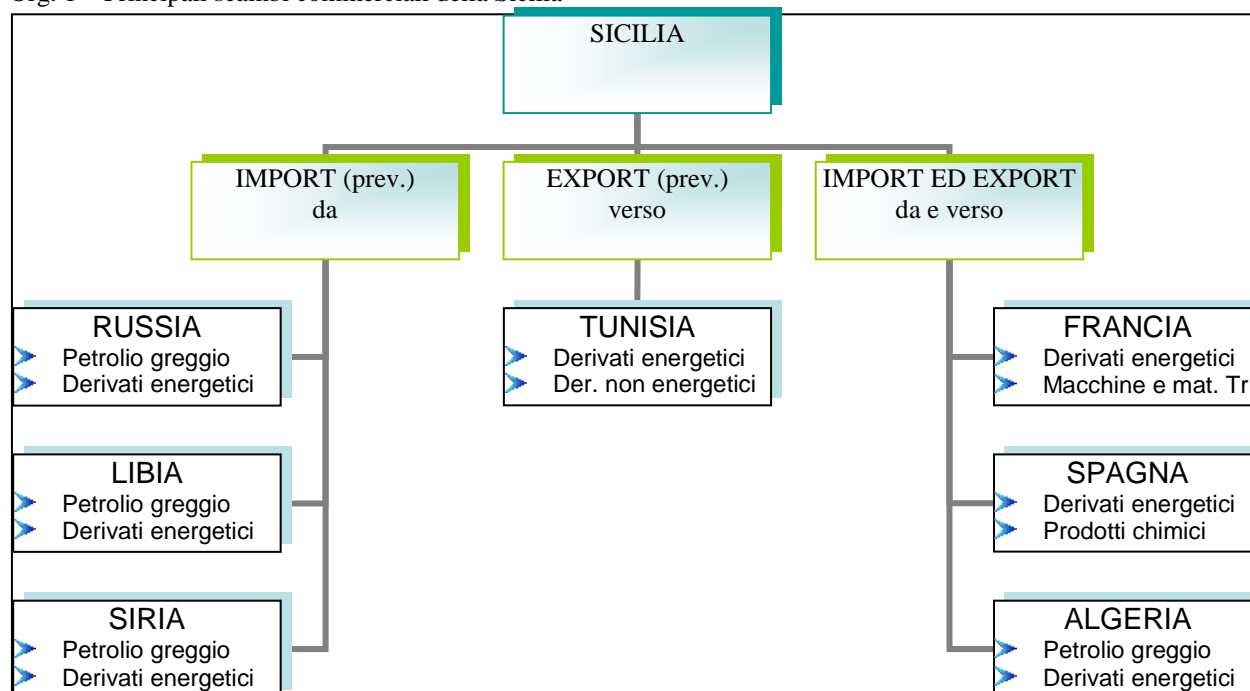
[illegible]

SICILIA

IMPORT (prev.) da

EXPORT (prev.) verso

IMPORT ED EXPORT da e verso

RUSSIA
Petrolio greggio
Derivati energetici

LIBIA
Petrolio greggio
Derivati energetici

SIRIA
Petrolio greggio
Derivati energetici

TUNISIA
Derivati energetici
Der. non energetici

FRANCIA
Derivati energetici
Macchine e mat. Tr

SPAGNA
Derivati energetici
Prodotti chimici

ALGERIA
Petrolio greggio
Derivati energetici